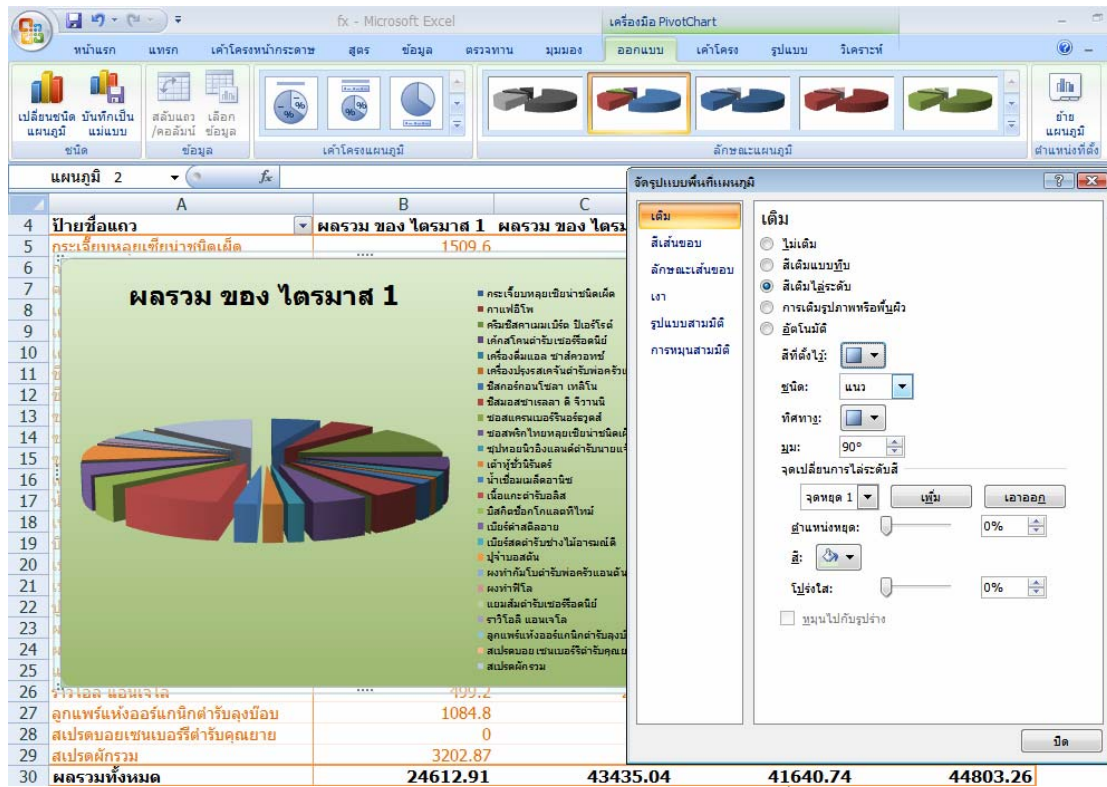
fx - Microsoft Excel

เครื่องมือ PivotChart

หน้าแรก แทรก เค้าโครงหน้ากระดาษ สูตร ข้อมูล ตรวจทาน มุมมอง ออกแบบ เค้าโครง รูปแบบ วิเคราะห์

เปลี่ยนชนิดแผนภูมิ บันทึกเป็นแม่แบบ
ชนิด

สลับแถว/คอลัมน์ เลือกข้อมูล
ข้อมูล

เค้าโครงแผนภูมิ

ลักษณะแผนภูมิ

ย้ายแผนภูมิ
ตำแหน่งที่ตั้ง

แผนภูมิ 2

$f_x$

| | A | B | C |
|---|---|---|---|
| 4 | ป้ายชื่อแถว | ผลรวม ของ ไตรมาส 1 | ผลรวม ของ ไตรม |
| 5 | กระเจี๊ยบหลุยเซียน่าชนิดเผ็ด | 1509.6 | |
| 26 | ราวิโอลี แอนเจโล | 499.2 | |
| 27 | ลูกแพร์แห้งออร์แกนิกตำรับลุงบ๊อบ | 1084.8 | |
| 28 | สเปรดบอยเซนเบอร์รีตำรับคุณยาย | 0 | |
| 29 | สเปรดผักรวม | 3202.87 | |
| 30 | ผลรวมทั้งหมด | 24612.91 | 43435.04 | 41640.74 | 44803.26 |

ผลรวม ของ ไตรมาส 1

กระเจี๊ยบหลุยเซียน่าชนิดเผ็ด
กาแฟอิโพ
ครีมชีสคาแมมเบิร์ต ปิเอร์โรต์
เค้กสโคนตำรับเซอร์ร็อดนีย์
เครื่องดื่มแอล ชาส์ครอทซ์
เครื่องปรุงรสเคจันตำรับพ่อครัวแ
ชีสกอร์กอนโซลา เทลิโน
ชีสมอสซาเรลลา ดิ จิวานนิ
ซอสแครนเบอร์รีนอร์ธวูดส์
ซอสพริกไทยหลุยเซียน่าชนิดเผ็
ซุปหอยนิวอิงแลนด์ตำรับนายแจ็
เต้าหู้ชำนิริ้นคร์
น้ำเชื่อมแม่ลัดอานิซ
เนื้อแกะต่ำรับอลิส
บิสกิตช็อกโกแลตทีไทม์
เบียร์ดำสตีลอาย
เบียร์สดตำรับช่างไม้อารมณ์ดี
ปูจำบอสตัน
ผงทำกัมโบตำรับพ่อครัวแอนตัน
ผงทำฟิโล
แยมส้มตำรับเซอร์ร็อดนีย์
ราวิโอลี แอนเจโล
ลูกแพร์แห้งออร์แกนิกตำรับลุงบ๊
สเปรดบอยเซนเบอร์รีตำรับคุณย
สเปรดผักรวม

จัดรูปแบบพื้นที่แผนภูมิ

เติม
สีเส้นขอบ
ลักษณะเส้นขอบ
เงา
รูปแบบสามมิติ
การหมุนสามมิติ

เติม
ไม่เติม
สีเติมแบบทึบ
สีเติมไล่ระดับ
การเติมรูปภาพหรือพื้นผิว
อัตโนมัติ
สีที่ตั้งไว้:
ชนิด: แนว
ทิศทาง:
มุม: 90°
จุดเปลี่ยนการไล่ระดับสี
จุดหยุด 1 เพิ่ม เอาออก
ตำแหน่งหยุด: 0%
สี:
โปร่งใส: 0%
หมุนไปกับรูปร่าง

ปิด